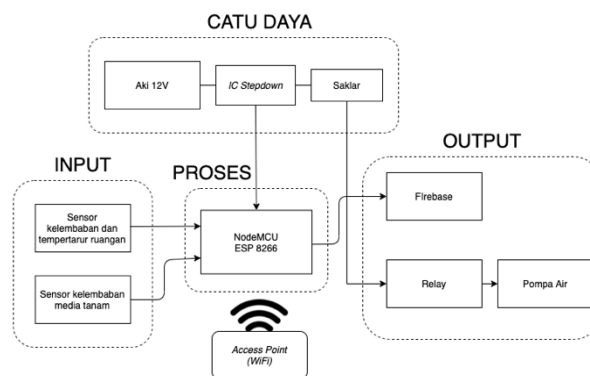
CATU DAYA

Aki 12V

IC Stepdown

Saklar

INPUT

PROSES

OUTPUT

Sensor kelembaban dan tempertarur ruangan

Sensor kelembaban media tanam

NodeMCU ESP 8266

Firebase

Relay

Pompa Air

Access Point (WiFi)